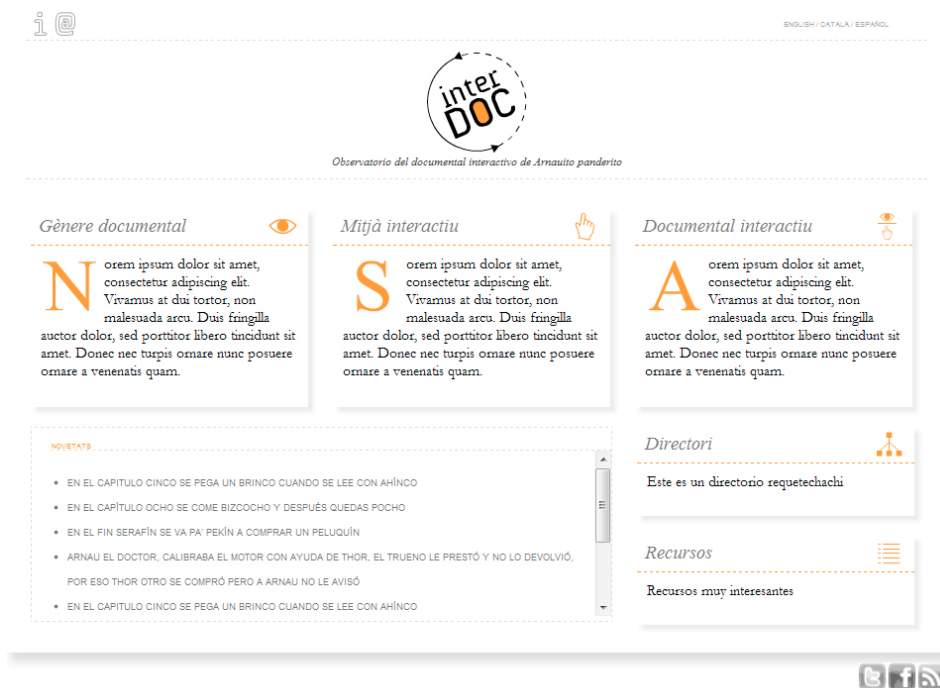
i@

ENGLISH / CATALÀ / ESPAÑOL

inter DOC

Observatorio del documental interactivo de Arnauito panderito

Gènere documental

Norem ipsum dolor sit amet, consectetur adipiscing elit. Vivamus at dui tortor, non malesuada arcu. Duis fringilla auctor dolor, sed porttitor libero tincidunt sit amet. Donec nec turpis ornare nunc posuere ornare a venenatis quam.

Mitjà interactiu

Sorem ipsum dolor sit amet, consectetur adipiscing elit. Vivamus at dui tortor, non malesuada arcu. Duis fringilla auctor dolor, sed porttitor libero tincidunt sit amet. Donec nec turpis ornare nunc posuere ornare a venenatis quam.

Documental interactiu

Aorem ipsum dolor sit amet, consectetur adipiscing elit. Vivamus at dui tortor, non malesuada arcu. Duis fringilla auctor dolor, sed porttitor libero tincidunt sit amet. Donec nec turpis ornare nunc posuere ornare a venenatis quam.

NOVETATS

- EN EL CAPITULO CINCO SE PEGA UN BRINCO CUANDO SE LEE CON AHÍNCO
- EN EL CAPÍTULO OCHO SE COME BIZCOCHO Y DESPUÉS QUEDAS POCHO
- EN EL FIN SERAFÍN SE VA PA' PEKÍN A COMPRAR UN PELUQUÍN
- ARNAU EL DOCTOR, CALIBRABA EL MOTOR CON AYUDA DE THOR, EL TRUENO LE PRESTÓ Y NO LO DEVOLVIÓ, POR ESO THOR OTRO SE COMPRÓ PERO A ARNAU NO LE AVISÓ
- EN EL CAPITULO CINCO SE PEGA UN BRINCO CUANDO SE LEE CON AHÍNCO

Directori

Este es un directorio requetechachi

Recursos

Recursos muy interesantes